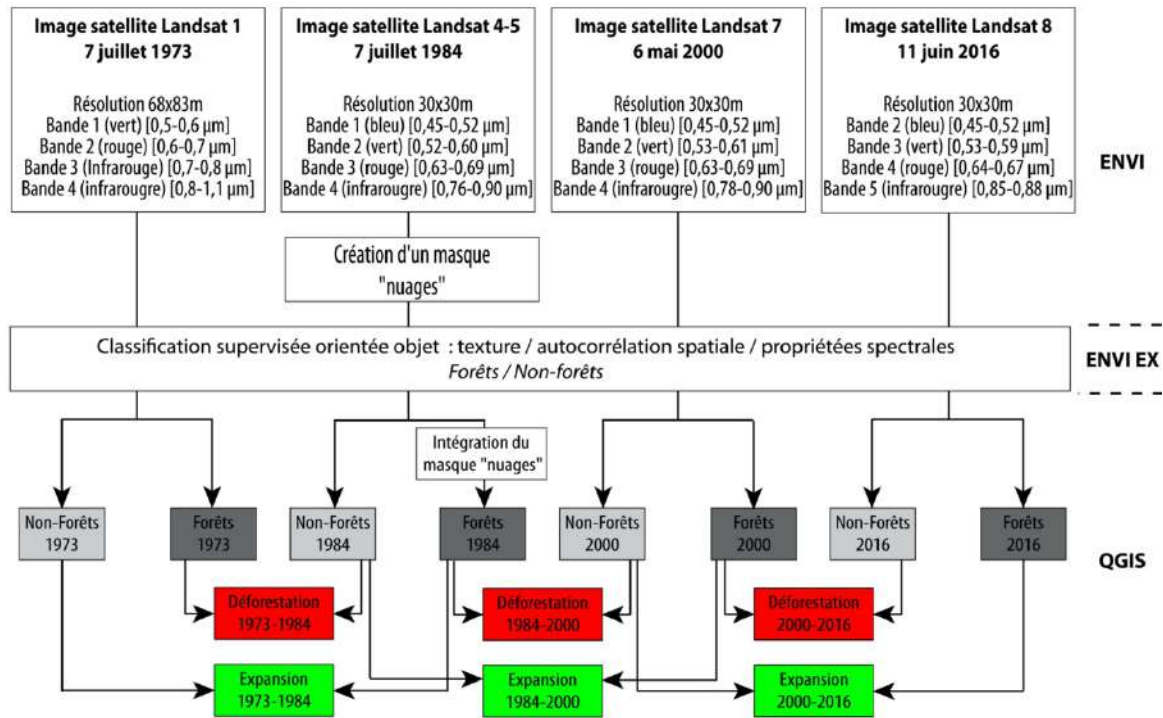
Image satellite Landsat 1
7 juillet 1973

Résolution 68x83m
Bande 1 (vert) [0,5-0,6 µm]
Bande 2 (rouge) [0,6-0,7 µm]
Bande 3 (Infrarouge) [0,7-0,8 µm]
Bande 4 (infrarougre) [0,8-1,1 µm]

Image satellite Landsat 4-5
7 juillet 1984

Résolution 30x30m
Bande 1 (bleu) [0,45-0,52 µm]
Bande 2 (vert) [0,52-0,60 µm]
Bande 3 (rouge) [0,63-0,69 µm]
Bande 4 (infrarougre) [0,76-0,90 µm]

Image satellite Landsat 7
6 mai 2000

Résolution 30x30m
Bande 1 (bleu) [0,45-0,52 µm]
Bande 2 (vert) [0,53-0,61 µm]
Bande 3 (rouge) [0,63-0,69 µm]
Bande 4 (infrarougre) [0,78-0,90 µm]

Image satellite Landsat 8
11 juin 2016

Résolution 30x30m
Bande 2 (bleu) [0,45-0,52 µm]
Bande 3 (vert) [0,53-0,59 µm]
Bande 4 (rouge) [0,64-0,67 µm]
Bande 5 (infrarougre) [0,85-0,88 µm]

ENVI

Création d'un masque "nuages"

Classification supervisée orientée objet : texture / autocorrélation spatiale / propriétées spectrales
Forêts / Non-forêts

ENVI EX

Intégration du masque "nuages"

Non-Forêts 1973

Forêts 1973

Non-Forêts 1984

Forêts 1984

Non-Forêts 2000

Forêts 2000

Non-Forêts 2016

Forêts 2016

QGIS

Déforestation 1973-1984

Déforestation 1984-2000

Déforestation 2000-2016

Expansion 1973-1984

Expansion 1984-2000

Expansion 2000-2016